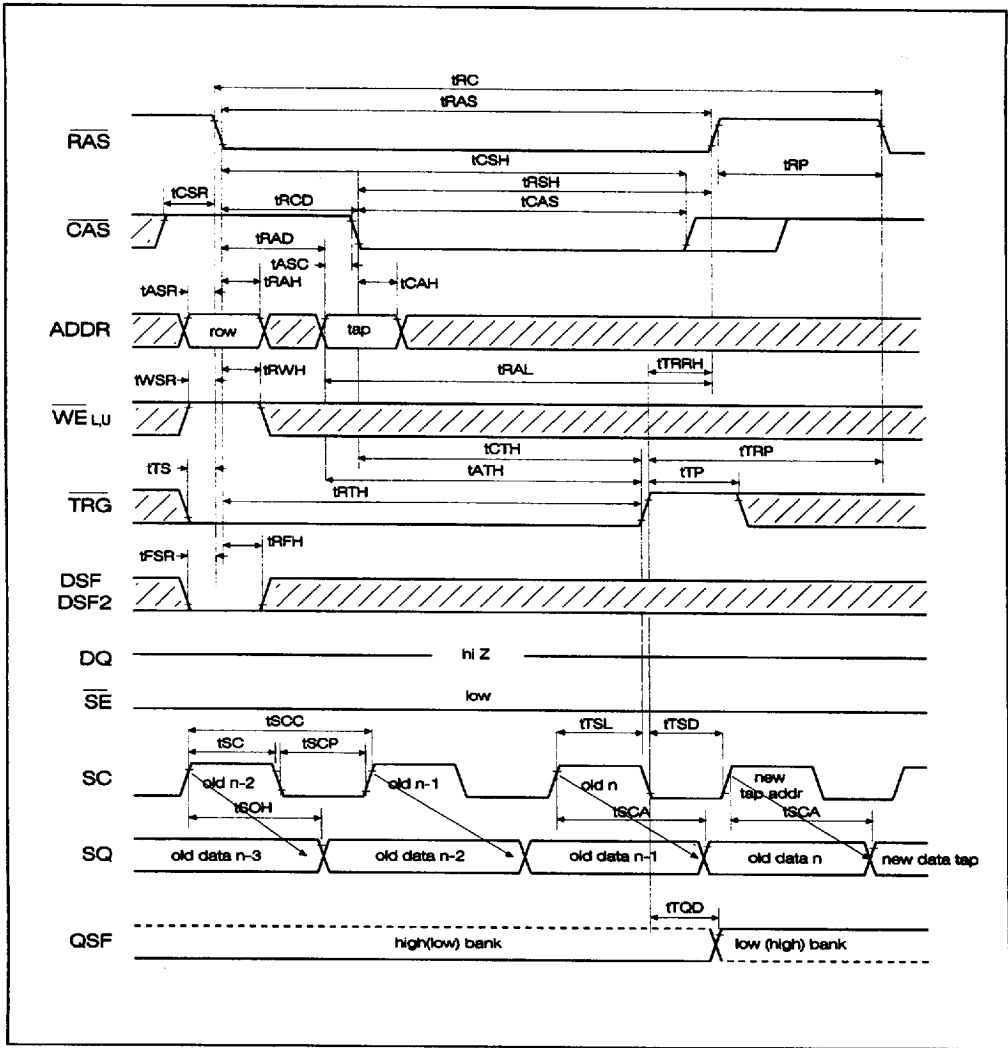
tRC
tRAS
$\overline{RAS}$
tCSH
tRP
tRSH
tCSR
tRCD
tCAS
$\overline{CAS}$
tRAD
tASC
tASR
tRAH
tCAH
ADDR
row
tap
tWSR
tRWH
tRAL
tTRRH
$\overline{WE}_{L,U}$
tCTH
tTRP
tTS
tATH
tTP
tRTH
$\overline{TRG}$
tFSR
tRFH
DSF
DSF2
DQ
hi Z
$\overline{SE}$
low
tSCC
tTSL
tTSD
tSC
tSCP
SC
old n-2
old n-1
old n
new tap addr
tSOH
tSCA
tSCA
SQ
old data n-3
old data n-2
old data n-1
old data n
new data tap
tTQD
QSF
high(low) bank
low (high) bank